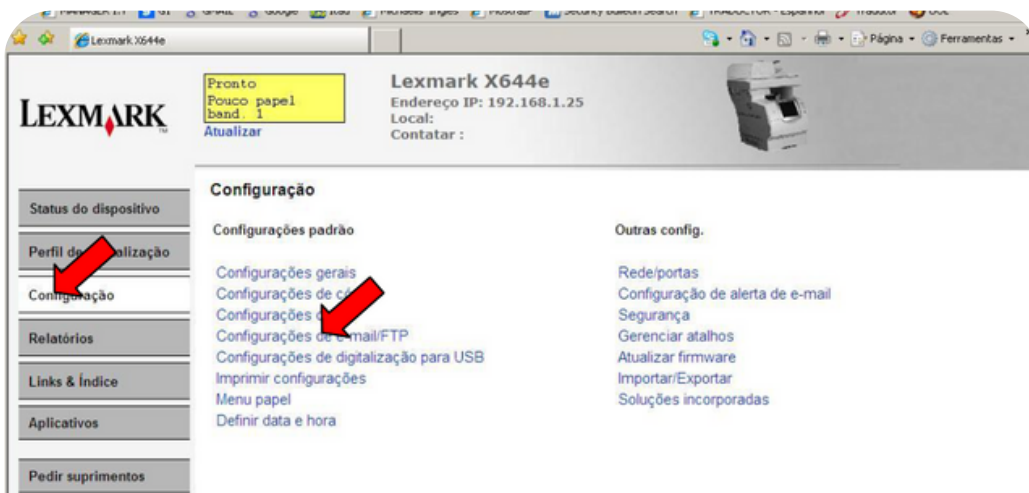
Lexmark X644e

Página · Ferramentas ·

LEXMARK

Pronto
Pouco papel
band. 1
Atualizar

Lexmark X644e
Endereço IP: 192.168.1.25
Local:
Contatar :

Status do dispositivo

Perfil de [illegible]alização

Configuração

Relatórios

Links & Índice

Aplicativos

Pedir suprimentos

Configuração

Configurações padrão

Configurações gerais
Configurações de c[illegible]
Configurações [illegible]
Configurações de e-mail/FTP
Configurações de digitalização para USB
Imprimir configurações
Menu papel
Definir data e hora

Outras config.

Rede/portas
Configuração de alerta de e-mail
Segurança
Gerenciar atalhos
Atualizar firmware
Importar/Exportar
Soluções incorporadas